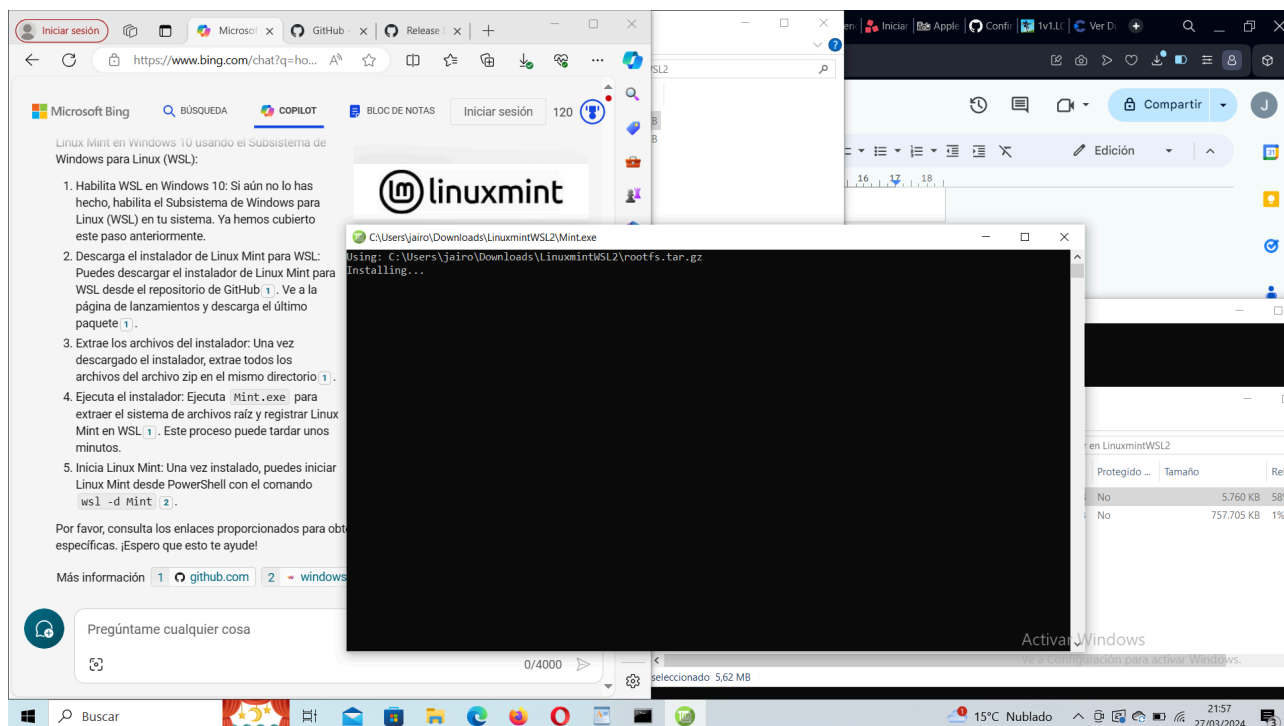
Iniciar sesión | Microsof | GitHub | Release | +

https://www.bing.com/chat?q=ho...

Microsoft Bing  BÚSQUEDA  COPILOT  BLOC DE NOTAS  Iniciar sesión  120

Linux Mint en Windows 10 usando el Subsistema de Windows para Linux (WSL):

1. Habilita WSL en Windows 10: Si aún no lo has hecho, habilita el Subsistema de Windows para Linux (WSL) en tu sistema. Ya hemos cubierto este paso anteriormente.
2. Descarga el instalador de Linux Mint para WSL: Puedes descargar el instalador de Linux Mint para WSL desde el repositorio de GitHub 1. Ve a la página de lanzamientos y descarga el último paquete 1.
3. Extrae los archivos del instalador: Una vez descargado el instalador, extrae todos los archivos del archivo zip en el mismo directorio 1.
4. Ejecuta el instalador: Ejecuta Mint.exe para extraer el sistema de archivos raíz y registrar Linux Mint en WSL 1. Este proceso puede tardar unos minutos.
5. Inicia Linux Mint: Una vez instalado, puedes iniciar Linux Mint desde PowerShell con el comando wsl -d Mint 2.

Por favor, consulta los enlaces proporcionados para obt específicas. ¡Espero que esto te ayude!

Más información 1 github.com 2 windows

Pregúntame cualquier cosa

0/4000

linuxmint

C:\Users\jairo\Downloads\LinuxmintWSL2\Mint.exe

Using: C:\Users\jairo\Downloads\LinuxmintWSL2\rootfs.tar.gz
Installing...

SL2

Inicia | Apple | Confi | 1v1.L | Ver D

Compartir  J

Edición

16 17 18

en LinuxmintWSL2

| Protegido ... | Tamaño | Re |
|---|---|---|
| No | 5.760 KB | 58 |
| No | 757.705 KB | 1% |

seleccionado 5,62 MB

Activar Windows
Ve a Configuración para activar Windows.

Buscar  15°C Nublado  21:57 27/03/2024